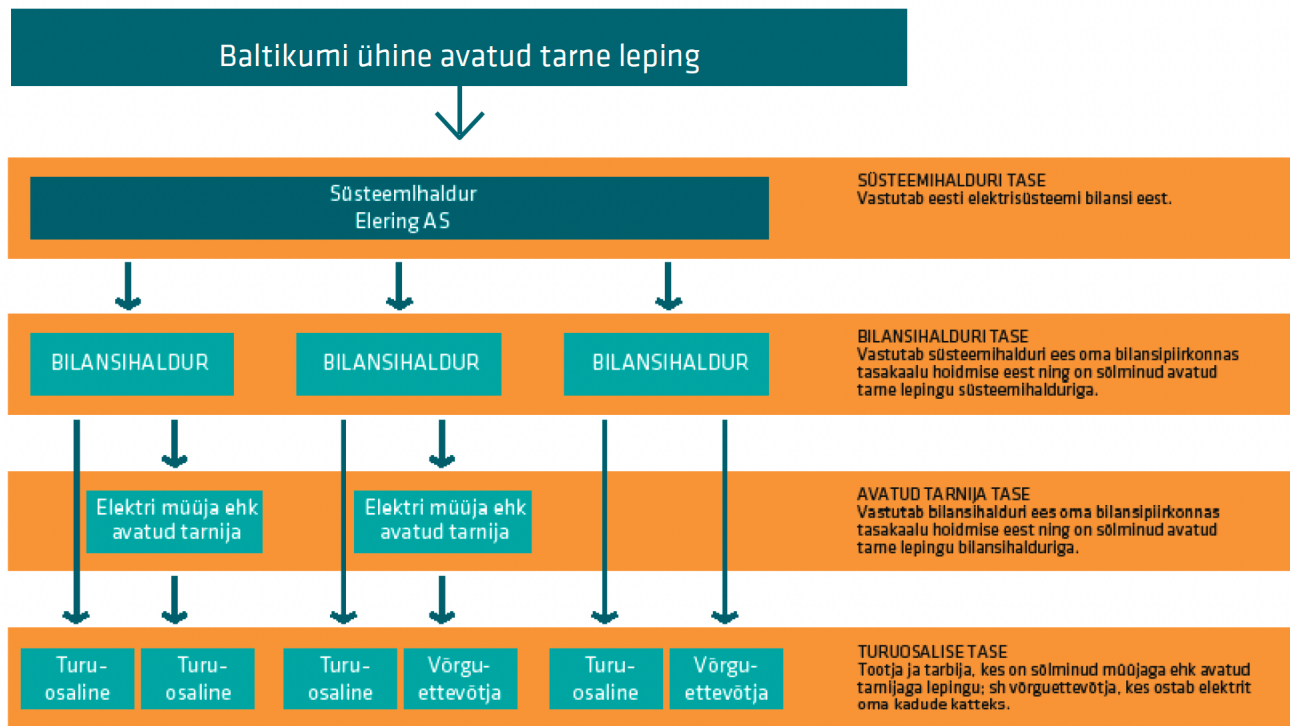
Baltikumi ühine avatud tarne leping

Süsteemihaldur
Elering AS

SÜSTEEMIHALDURI TASE
Vastutab eesti elektrisüsteemi bilansi eest.

BILANSIHALDUR

BILANSIHALDUR

BILANSIHALDUR

BILANSIHALDURI TASE
Vastutab süsteemihalduri ees oma bilansipiirkonnas tasakaalu hoidmise eest ning on sõlminud avatud tarne lepingu süsteemihalduriga.

Elektri müüja ehk avatud tarnija

Elektri müüja ehk avatud tarnija

AVATUD TARNIJA TASE
Vastutab bilansihalduri ees oma bilansipiirkonnas tasakaalu hoidmise eest ning on sõlminud avatud tarne lepingu bilansihalduriga.

Turuosaline

Turuosaline

Turuosaline

Võrguettevõtja

Turuosaline

Võrguettevõtja

TURUOSALISE TASE
Tootja ja tarbija, kes on sõlminud müüjaga ehk avatud tarnijaga lepingu; sh võrguettevõtja, kes ostab elektrit oma kadude katteks.